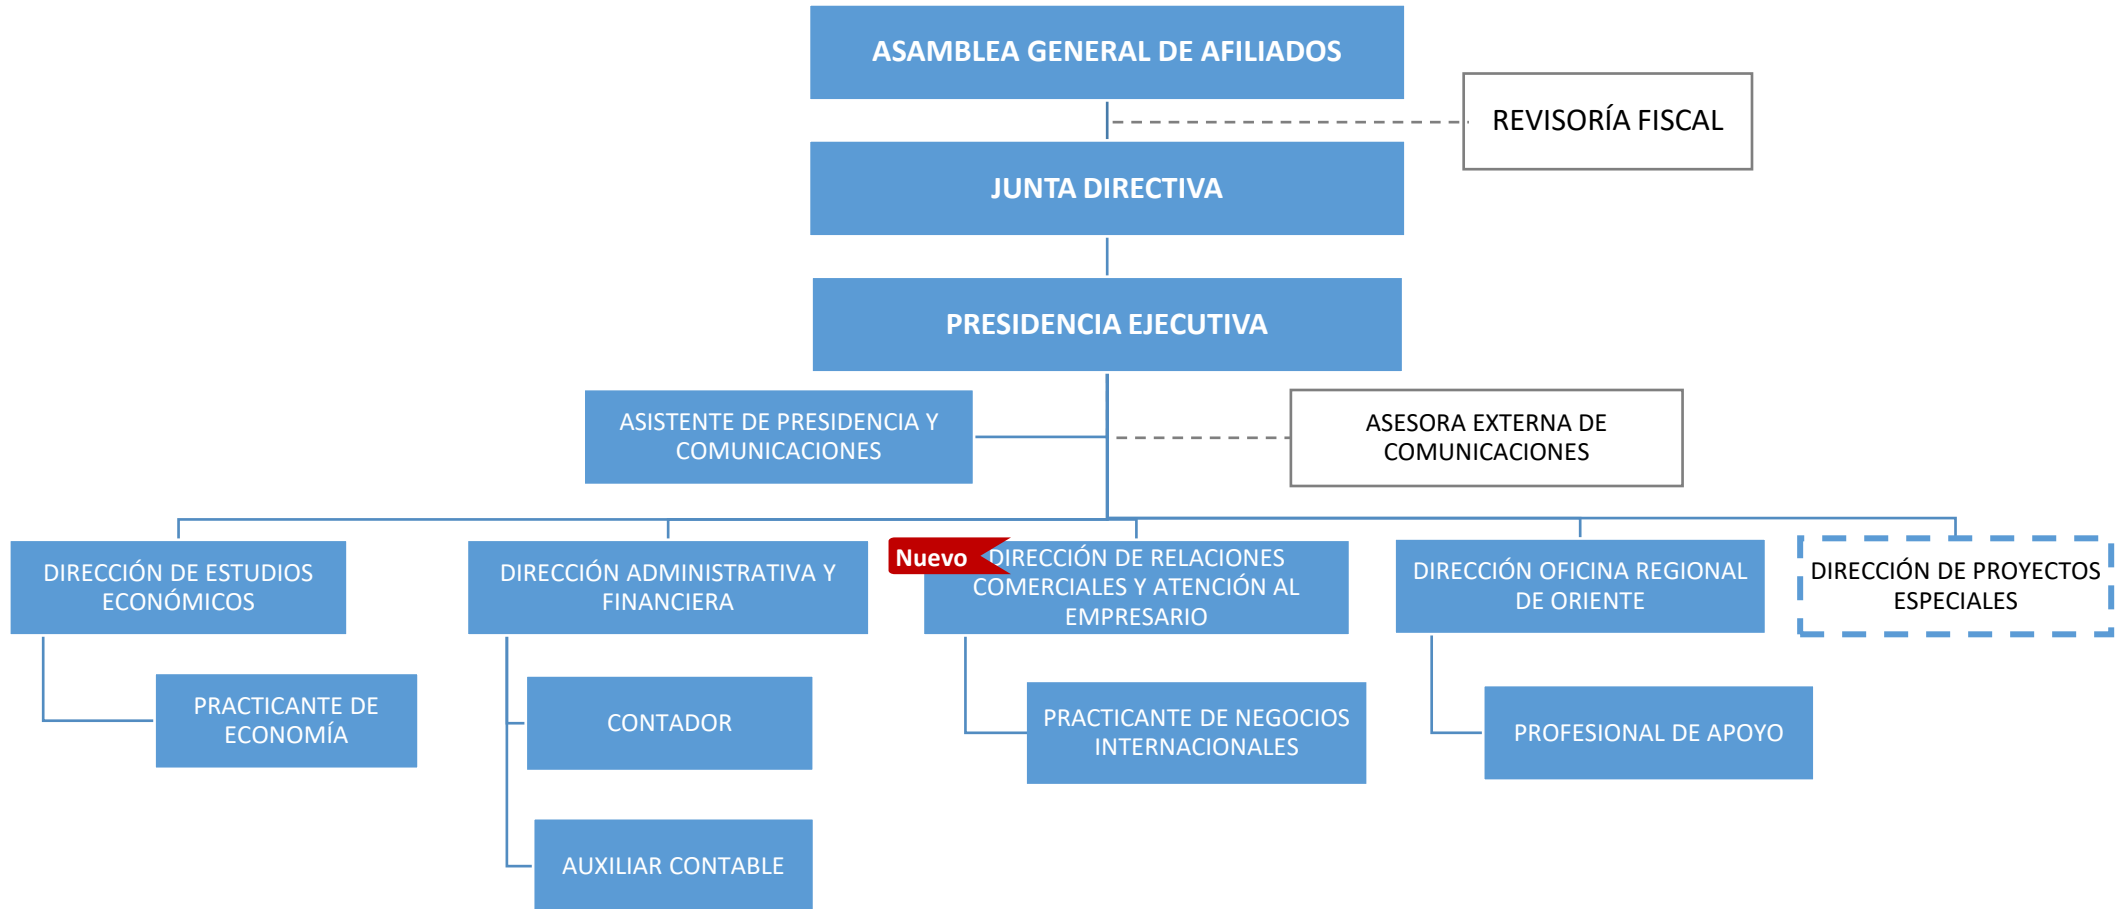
ASAMBLEA GENERAL DE AFILIADOS

REVISORÍA FISCAL

JUNTA DIRECTIVA

PRESIDENCIA EJECUTIVA

ASISTENTE DE PRESIDENCIA Y COMUNICACIONES

ASESORA EXTERNA DE COMUNICACIONES

DIRECCIÓN DE ESTUDIOS ECONÓMICOS

PRACTICANTE DE ECONOMÍA

DIRECCIÓN ADMINISTRATIVA Y FINANCIERA

CONTADOR

AUXILIAR CONTABLE

Nuevo

DIRECCIÓN DE RELACIONES COMERCIALES Y ATENCIÓN AL EMPRESARIO

PRACTICANTE DE NEGOCIOS INTERNACIONALES

DIRECCIÓN OFICINA REGIONAL DE ORIENTE

PROFESIONAL DE APOYO

DIRECCIÓN DE PROYECTOS ESPECIALES